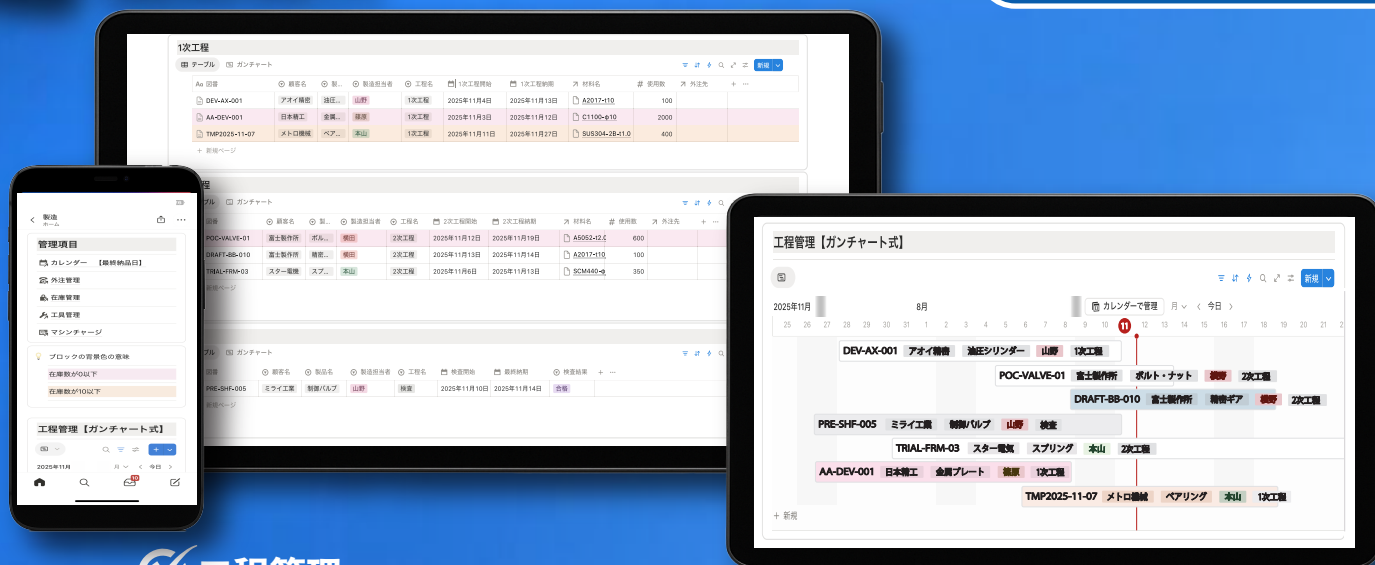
1次工程

テーブル　ガンチャート　新規

| 図番 | 顧客名 | 製... | 製造担当者 | 工程名 | 1次工程開始 | 1次工程納期 | 材料名 | 使用数 | 外注先 |
|---|---|---|---|---|---|---|---|---|---|
| DEV-AX-001 | アオイ精密 | 油圧... | 山野 | 1次工程 | 2025年11月4日 | 2025年11月13日 | A2017-f10 | 100 | |
| AA-DEV-001 | 日本精工 | 金属... | 篠原 | 1次工程 | 2025年11月3日 | 2025年11月12日 | C1100-φ10 | 2000 | |
| TMP2025-11-07 | メトロ機械 | ベア... | 本山 | 1次工程 | 2025年11月11日 | 2025年11月27日 | SUS304-2B-t1.0 | 400 | |

+ 新規ページ

程

ブル　ガンチャート

| 図番 | 顧客名 | 製... | 製造担当者 | 工程名 | 2次工程開始 | 2次工程納期 | 材料名 | 使用数 | 外注先 |
|---|---|---|---|---|---|---|---|---|---|
| POC-VALVE-01 | 富士製作所 | ボル... | 横田 | 2次工程 | 2025年11月12日 | 2025年11月19日 | A5052-t2.0 | 600 | |
| DRAFT-BB-010 | 富士製作所 | 精密... | 横田 | 2次工程 | 2025年11月5日 | 2025年11月14日 | A2017-f10 | 100 | |
| TRIAL-FRM-03 | スター電機 | スプ... | 本山 | 2次工程 | 2025年11月6日 | 2025年11月13日 | SCM440-φ | 350 | |

新規ページ

ブル　ガンチャート

| 図番 | 顧客名 | 製品名 | 製造担当者 | 工程名 | 検査開始 | 最終納期 | 検査結果 |
|---|---|---|---|---|---|---|---|
| PRE-SHF-005 | ミライ工業 | 制御バルブ | 山野 | 検査 | 2025年11月10日 | 2025年11月14日 | 合格 |

新規ページ

製造
ホーム

管理項目
カレンダー　【最終納品日】
外注管理
在庫管理
工具管理
マシンチャージ

ブロックの背景色の意味
在庫数が0以下
在庫数が10以下

工程管理【ガンチャート式】
2025年11月　月　今日

工程管理【ガンチャート式】

新規

2025年11月　8月　カレンダーで管理　月　今日

25 26 27 28 29 30 31 1 2 3 4 5 6 7 8 9 10 11 12 13 14 15 16 17 18 19 20 21

DEV-AX-001 アオイ精密 油圧シリンダー 山野 1次工程
POC-VALVE-01 富士製作所 ボルト・ナット 横田 2次工程
DRAFT-BB-010 富士製作所 精密ギア 横田 2次工程
PRE-SHF-005 ミライ工業 制御バルブ 山野 検査
TRIAL-FRM-03 スター電気 スプリング 本山 2次工程
AA-DEV-001 日本精工 金属プレート 篠原 1次工程
TMP2025-11-07 メトロ機械 ベアリング 本山 1次工程

+ 新規

工程管理